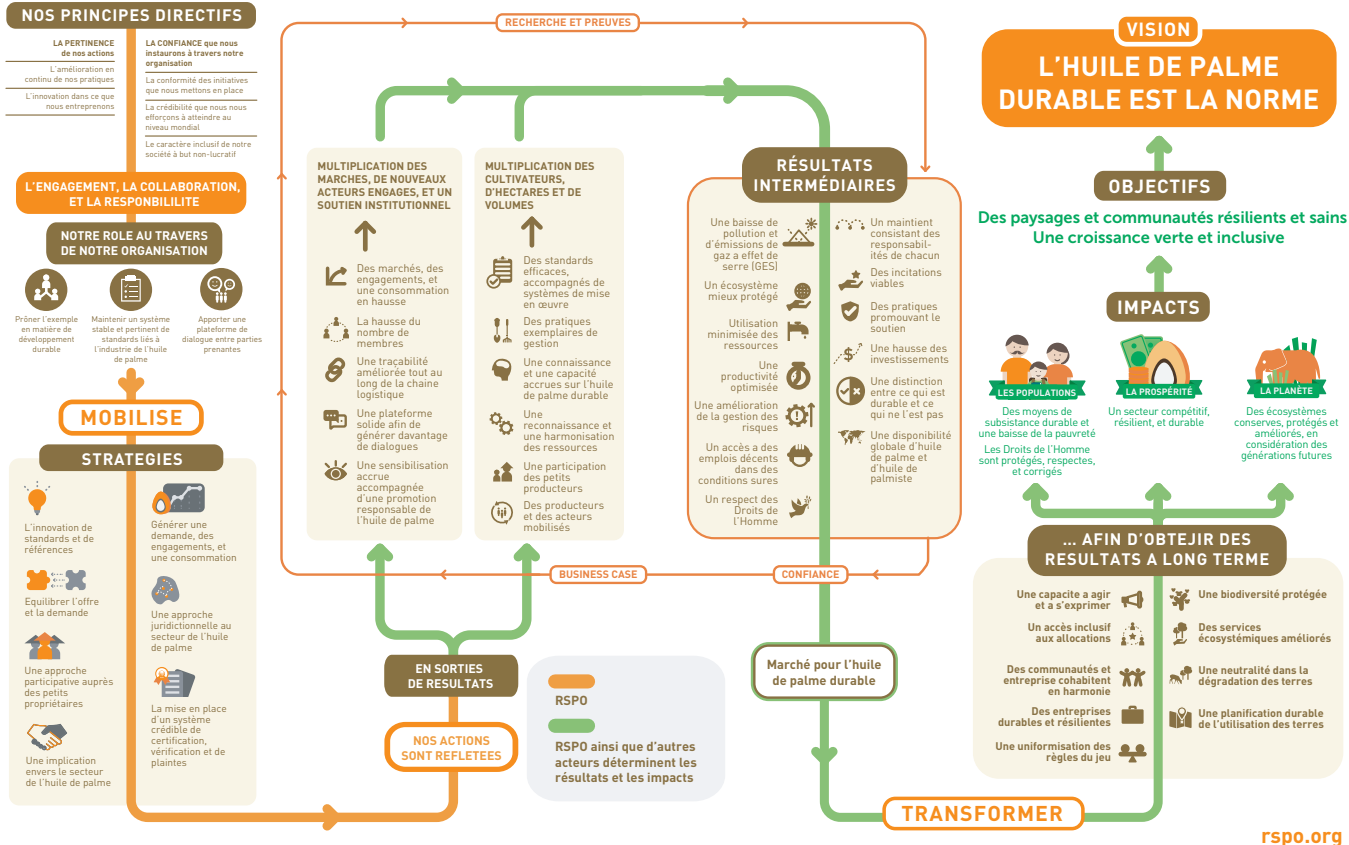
NOS PRINCIPES DIRECTIFS

LA PERTINENCE de nos actions

L'amélioration en continu de nos pratiques

L'innovation dans ce que nous entreprenons

LA CONFIANCE que nous instaurons à travers notre organisation

La conformité des initiatives que nous mettons en place

La crédibilité que nous nous efforçons à atteindre au niveau mondial

Le caractère inclusif de notre société à but non-lucratif

L'ENGAGEMENT, LA COLLABORATION, ET LA RESPONSIBILITE

NOTRE ROLE AU TRAVERS DE NOTRE ORGANISATION

Prôner l'exemple en matière de développement durable

Maintenir un système stable et pertinent de standards liés à l'industrie de l'huile de palme

Apporter une plateforme de dialogue entre parties prenantes

MOBILISE

STRATEGIES

L'innovation de standards et de références

Générer une demande, des engagements, et une consommation

Equilibrer l'offre et la demande

Une approche juridictionnelle au secteur de l'huile de palme

Une approche participative auprès des petits propriétaires

La mise en place d'un système crédible de certification, vérification et de plaintes

Une implication envers le secteur de l'huile de palme

RECHERCHE ET PREUVES

MULTIPLICATION DES MARCHES, DE NOUVEAUX ACTEURS ENGAGES, ET UN SOUTIEN INSTITUTIONNEL

Des marchés, des engagements, et une consommation en hausse

La hausse du nombre de membres

Une traçabilité améliorée tout au long de la chaine logistique

Une plateforme solide afin de générer davantage de dialogues

Une sensibilisation accrue accompagnée d'une promotion responsable de l'huile de palme

MULTIPLICATION DES CULTIVATEURS, D'HECTARES ET DE VOLUMES

Des standards efficaces, accompagnés de systèmes de mise en œuvre

Des pratiques exemplaires de gestion

Une connaissance et une capacité accrues sur l'huile de palme durable

Une reconnaissance et une harmonisation des ressources

Une participation des petits producteurs

Des producteurs et des acteurs mobilisés

RÉSULTATS INTERMÉDIAIRES

Une baisse de pollution et d'émissions de gaz à effet de serre (GES)

Un écosystème mieux protégé

Utilisation minimisée des ressources

Une productivité optimisée

Une amélioration de la gestion des risques

Un accès à des emplois décents dans des conditions sures

Un respect des Droits de l'Homme

Un maintient consistant des responsabilités de chacun

Des incitations viables

Des pratiques promouvant le soutien

Une hausse des investissements

Une distinction entre ce qui est durable et ce qui ne l'est pas

Une disponibilité globale d'huile de palme et d'huile de palmiste

BUSINESS CASE

CONFIANCE

EN SORTIES DE RESULTATS

NOS ACTIONS SONT REFLETEES

RSPO

RSPO ainsi que d'autres acteurs déterminent les résultats et les impacts

Marché pour l'huile de palme durable

TRANSFORMER

VISION

L'HUILE DE PALME DURABLE EST LA NORME

OBJECTIFS

Des paysages et communautés résilients et sains
Une croissance verte et inclusive

IMPACTS

LES POPULATIONS

Des moyens de subsistance durable et une baisse de la pauvreté

Les Droits de l'Homme sont protégés, respectes, et corrigés

LA PROSPÉRITÉ

Un secteur compétitif, résilient, et durable

LA PLANÈTE

Des écosystèmes conserves, protégés et améliorés, en considération des générations futures

... AFIN D'OBTEJIR DES RESULTATS A LONG TERME

Une capacite a agir et a s'exprimer

Un accès inclusif aux allocations

Des communautés et entreprise cohabitent en harmonie

Des entreprises durables et résilientes

Une uniformisation des règles du jeu

Une biodiversité protégée

Des services écosystémiques améliorés

Une neutralité dans la dégradation des terres

Une planification durable de l'utilisation des terres

rspo.org